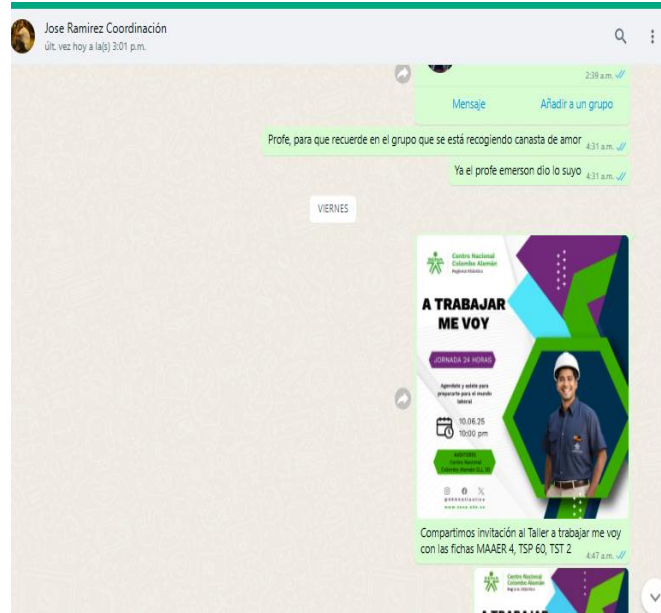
Jose Ramirez Coordinación
últ. vez hoy a la(s) 3:01 p.m.

2:39 a.m.

Mensaje

Añadir a un grupo

Profe, para que recuerde en el grupo que se está recogiendo canasta de amor 4:31 a.m.

Ya el profe emerson dio lo suyo 4:31 a.m.

VIERNES

Centro Nacional Colombo Alemán
Regional Atlántico

A TRABAJAR ME VOY

JORNADA 24 HORAS

Agéndate y asiste para prepararte para el mundo laboral

10.06.25
10:00 pm

AUDITORIO
Centro Nacional Colombo Alemán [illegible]

@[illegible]
www.sena.edu.co

Compartimos invitación al Taller a trabajar me voy con las fichas MAAER 4, TSP 60, TST 2
4:47 a.m.

Centro Nacional Colombo Alemán
Regional Atlántico